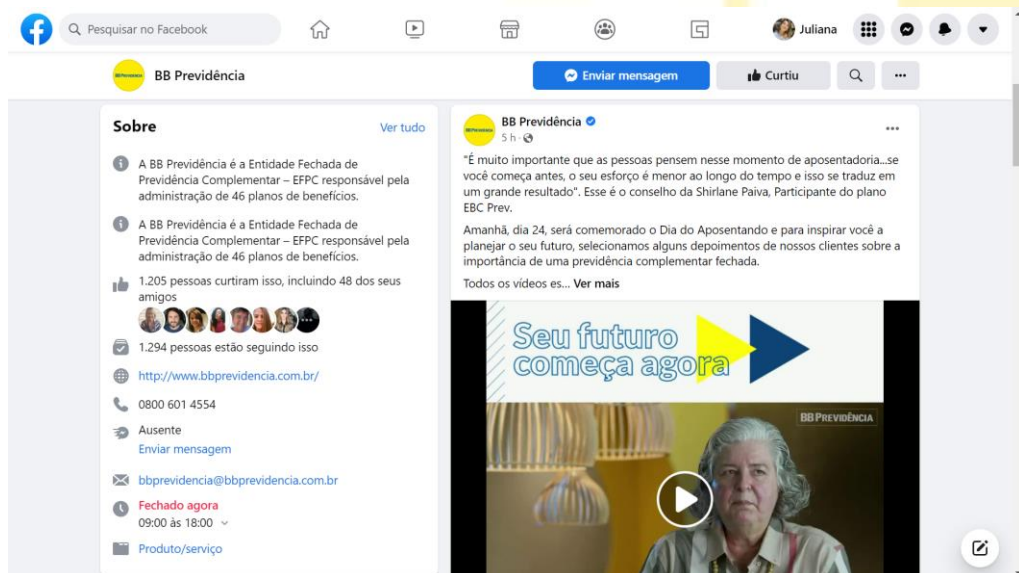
Pesquisar no Facebook

Juliana

BB Previdência

Enviar mensagem

Curtiu

Sobre

Ver tudo

A BB Previdência é a Entidade Fechada de Previdência Complementar – EFPC responsável pela administração de 46 planos de benefícios.

A BB Previdência é a Entidade Fechada de Previdência Complementar – EFPC responsável pela administração de 46 planos de benefícios.

1.205 pessoas curtiram isso, incluindo 48 dos seus amigos

1.294 pessoas estão seguindo isso

http://www.bbprevidencia.com.br/

0800 601 4554

Ausente

Enviar mensagem

bbprevidencia@bbprevidencia.com.br

Fechado agora

09:00 às 18:00

Produto/serviço

BB Previdência

5 h ·

"É muito importante que as pessoas pensem nesse momento de aposentadoria...se você começa antes, o seu esforço é menor ao longo do tempo e isso se traduz em um grande resultado". Esse é o conselho da Shirlane Paiva, Participante do plano EBC Prev.

Amanhã, dia 24, será comemorado o Dia do Aposentando e para inspirar você a planejar o seu futuro, selecionamos alguns depoimentos de nossos clientes sobre a importância de uma previdência complementar fechada.

Todos os vídeos es... Ver mais

Seu futuro começa agora

BB Previdência